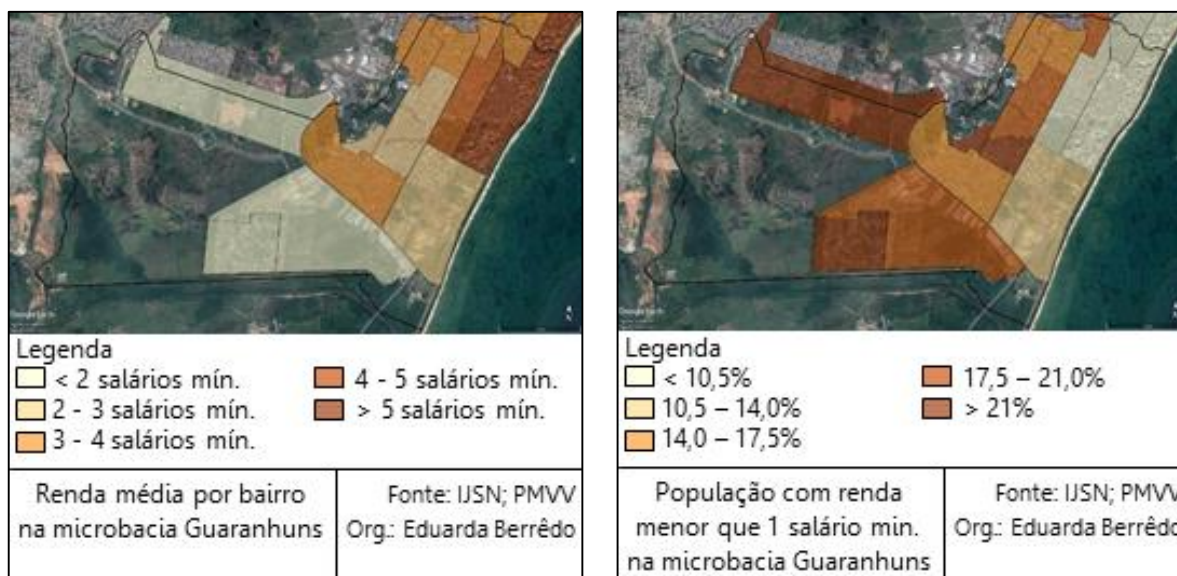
Legenda
< 2 salários mín.
4 - 5 salários mín.
2 - 3 salários mín.
> 5 salários mín.
3 - 4 salários mín.

Renda média por bairro na microbacia Guaranhuns

Fonte: IJSN; PMVV
Org.: Eduarda Berrêdo

Legenda
< 10,5%
17,5 – 21,0%
10,5 – 14,0%
> 21%
14,0 – 17,5%

População com renda menor que 1 salário min. na microbacia Guaranhuns

Fonte: IJSN; PMV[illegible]
Org.: Eduarda Berrêd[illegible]